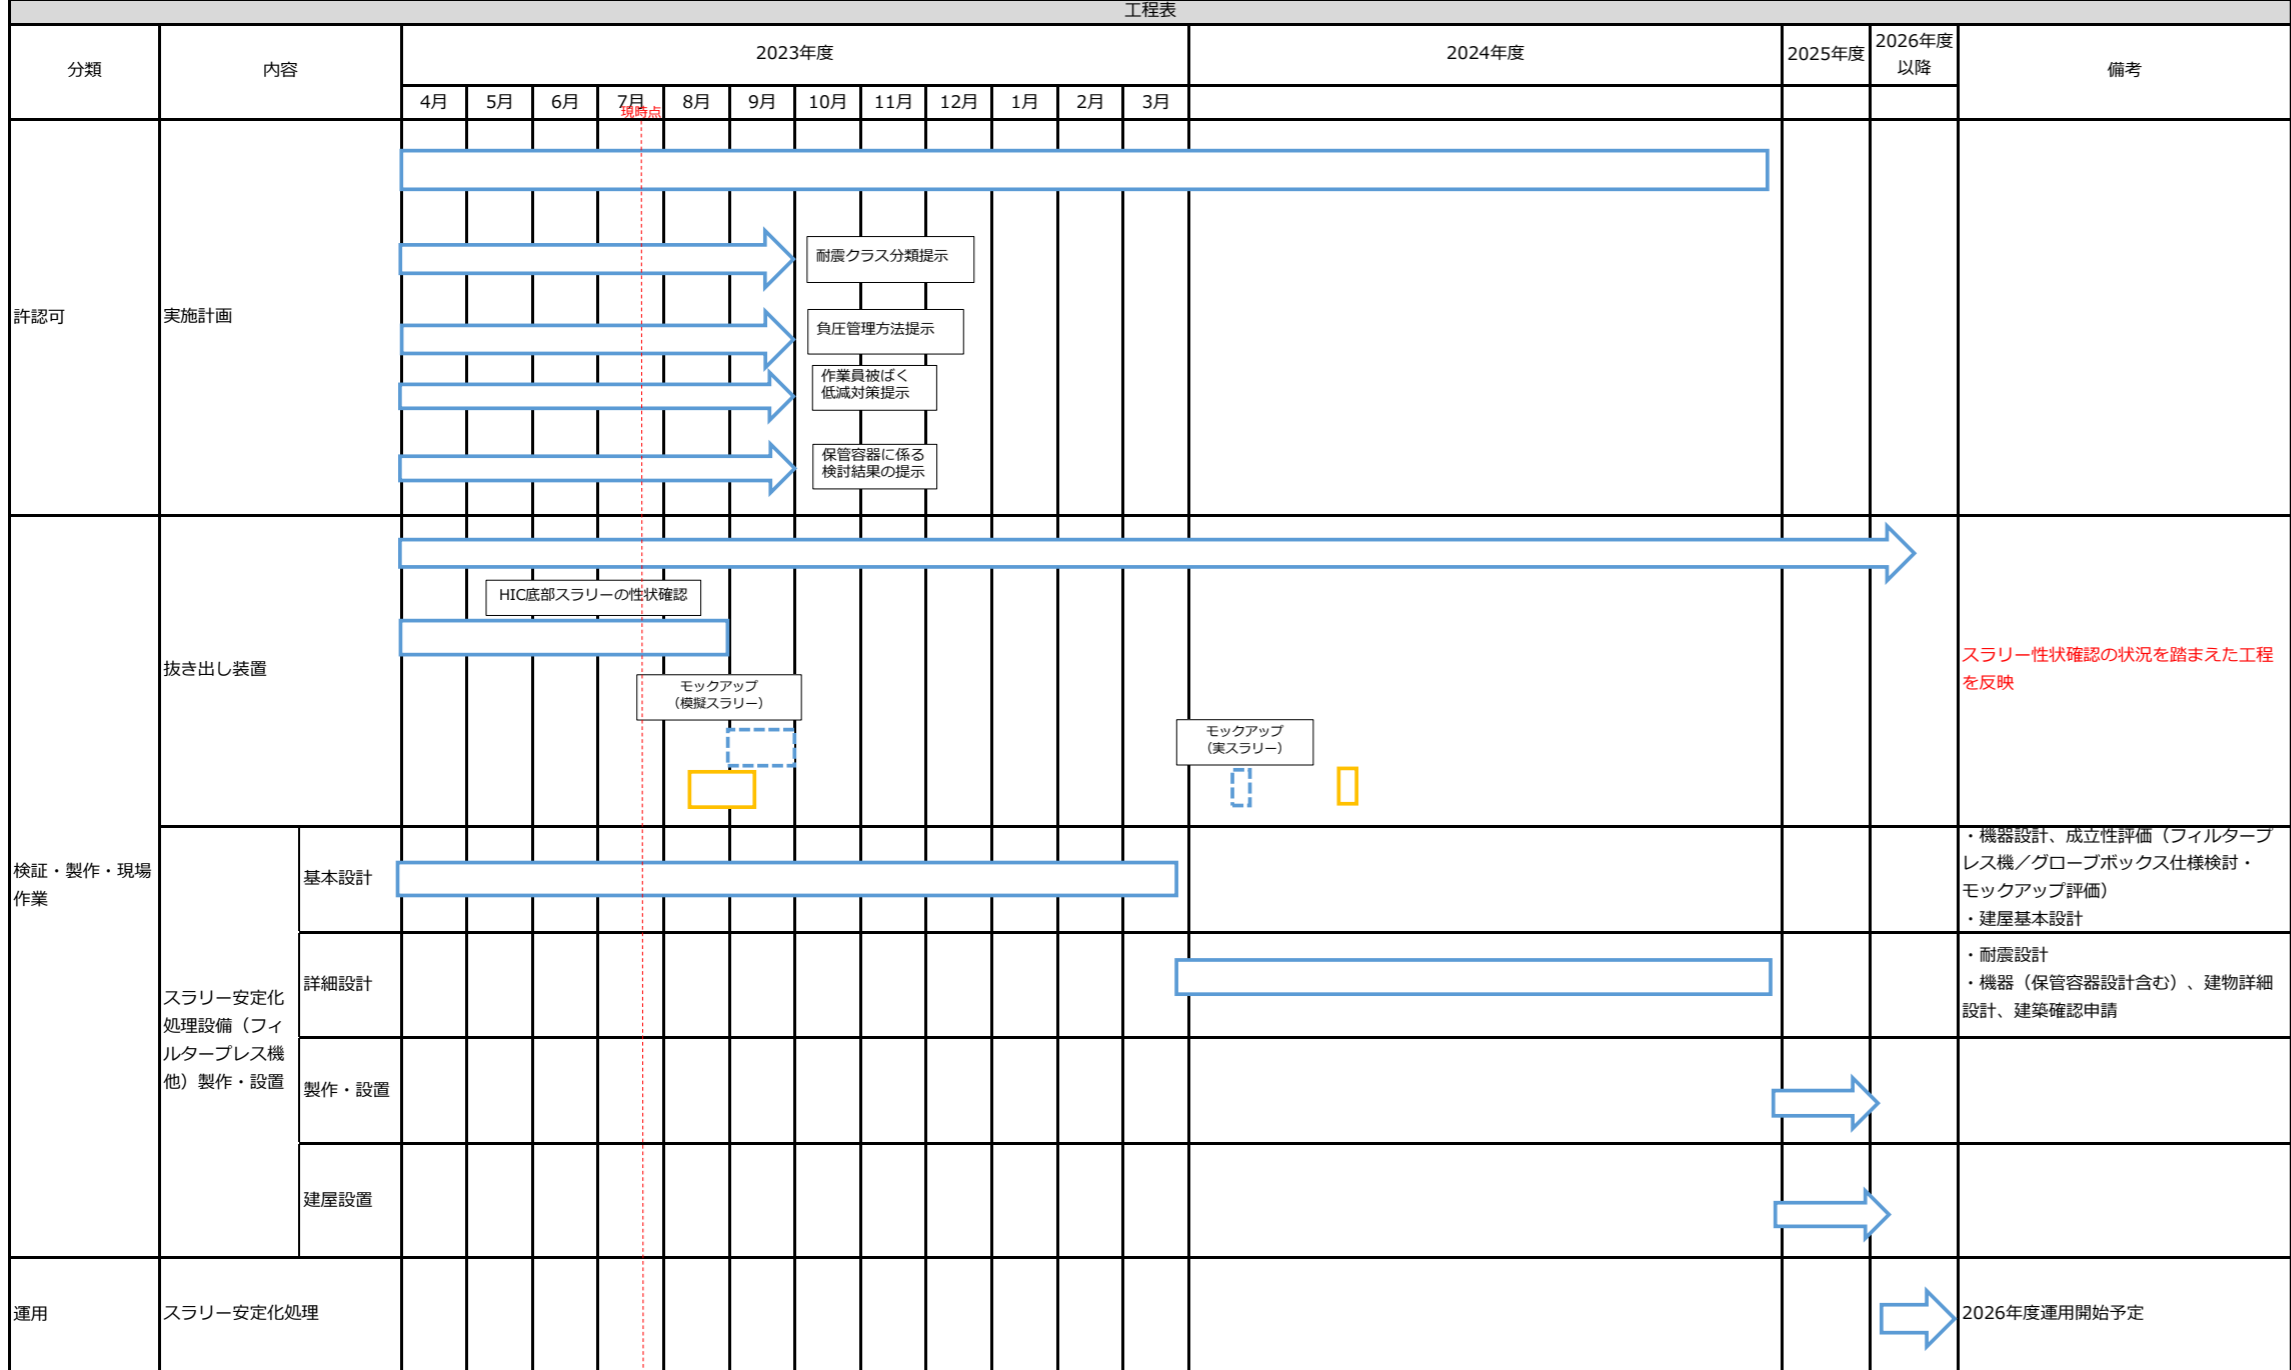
工程表

| 分類 | 内容 | | 2023年度 4月 | 5月 | 6月 | 7月 | 8月 | 9月 | 10月 | 11月 | 12月 | 1月 | 2月 | 3月 | 2024年度 | 2025年度 | 2026年度以降 | 備考 |
|---|---|---|---|---|---|---|---|---|---|---|---|---|---|---|---|---|---|---|
| 許認可 | 実施計画 | | | | | | | | 耐震クラス分類提示 負圧管理方法提示 作業員被ばく低減対策提示 保管容器に係る検討結果の提示 | | | | | | | | | |
| 検証・製作・現場作業 | 抜き出し装置 | | | HIC底部スラリーの性状確認 | | モックアップ（模擬スラリー） | | | | | | | | | モックアップ（実スラリー） | | | スラリー性状確認の状況を踏まえた工程を反映 |
| | スラリー安定化処理設備（フィルタープレス機他）製作・設置 | 基本設計 | | | | | | | | | | | | | | | | ・機器設計、成立性評価（フィルタープレス機／グローブボックス仕様検討・モックアップ評価）<br>・建屋基本設計 |
| | | 詳細設計 | | | | | | | | | | | | | | | | ・耐震設計<br>・機器（保管容器設計含む）、建物詳細設計、建築確認申請 |
| | | 製作・設置 | | | | | | | | | | | | | | | | |
| | | 建屋設置 | | | | | | | | | | | | | | | | |
| 運用 | スラリー安定化処理 | | | | | | | | | | | | | | | | | 2026年度運用開始予定 |

現時点